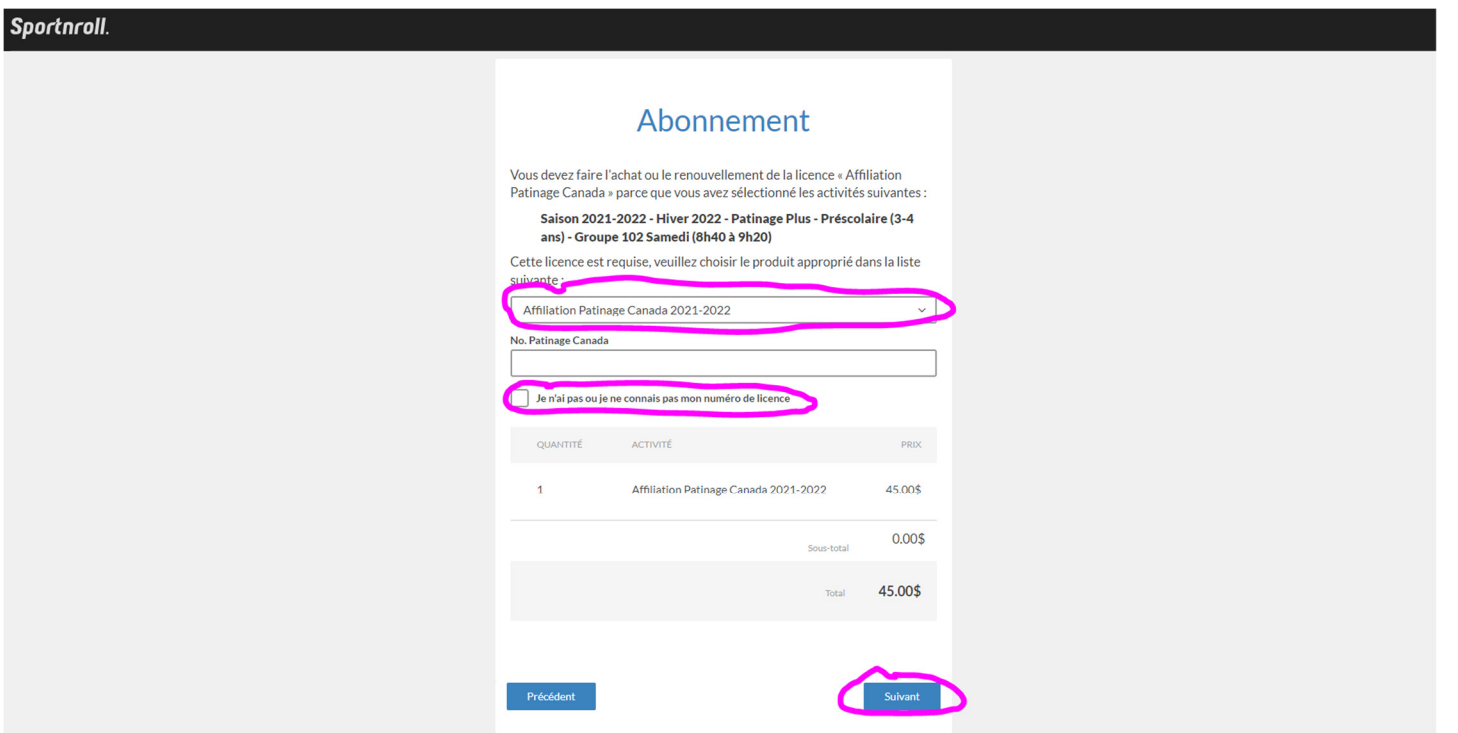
Sportnroll.

Abonnement

Vous devez faire l'achat ou le renouvellement de la licence « Affiliation Patinage Canada » parce que vous avez sélectionné les activités suivantes :

**Saison 2021-2022 - Hiver 2022 - Patinage Plus - Préscolaire (3-4 ans) - Groupe 102 Samedi (8h40 à 9h20)**

Cette licence est requise, veuillez choisir le produit approprié dans la liste suivante :

Affiliation Patinage Canada 2021-2022

No. Patinage Canada

Je n'ai pas ou je ne connais pas mon numéro de licence

| QUANTITÉ | ACTIVITÉ | PRIX |
|---|---|---|
| 1 | Affiliation Patinage Canada 2021-2022 | 45.00$ |

Sous-total 0.00$

Total 45.00$

Précédent

Suivant